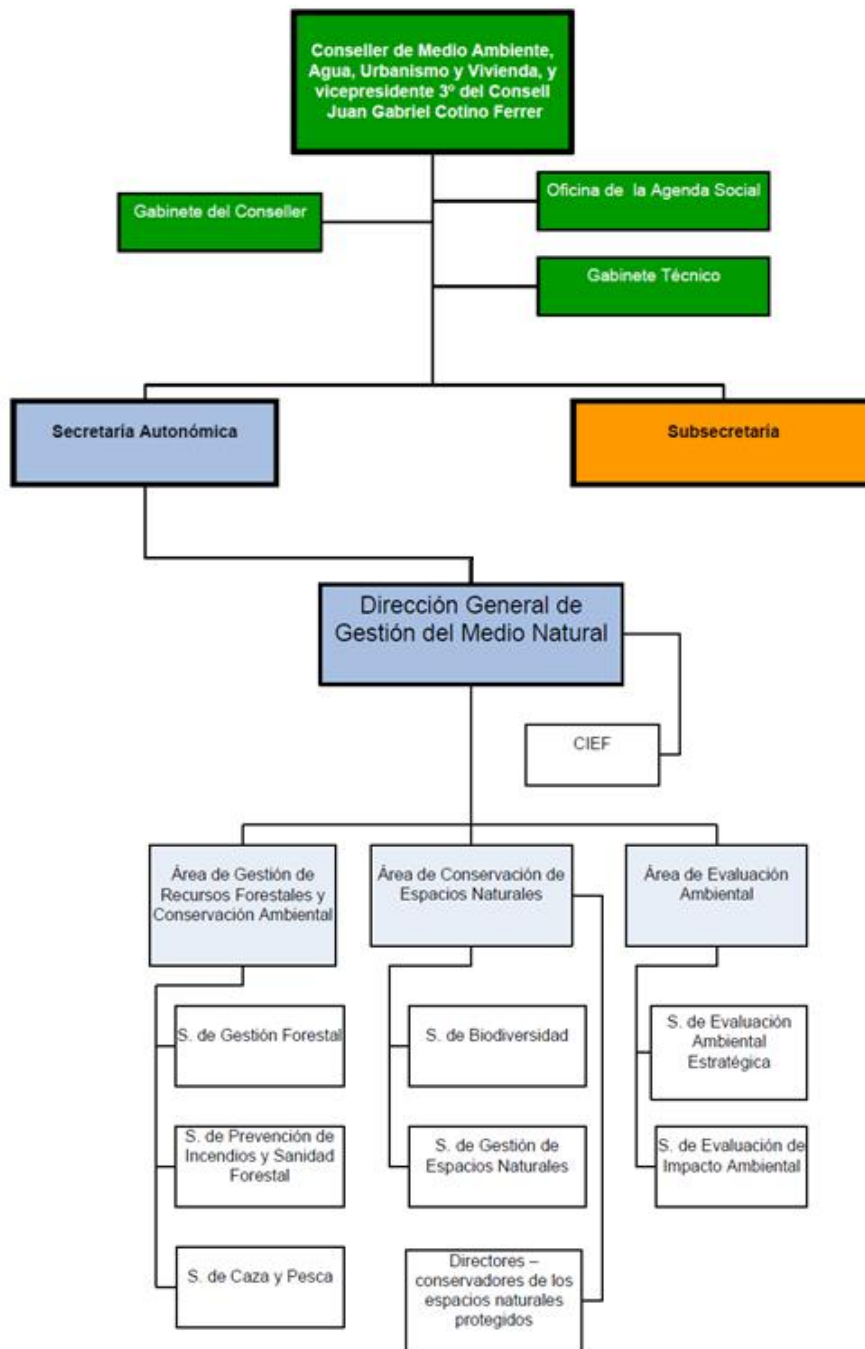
Conseller de Medio Ambiente, Agua, Urbanismo y Vivienda, y vicepresidente 3º del Consell Juan Gabriel Cotino Ferrer

Gabinete del Conseller

Oficina de la Agenda Social

Gabinete Técnico

Secretaria Autonómica

Subsecretaria

Dirección General de Gestión del Medio Natural

CIEF

Área de Gestión de Recursos Forestales y Conservación Ambiental

Área de Conservación de Espacios Naturales

Área de Evaluación Ambiental

S. de Gestión Forestal

S. de Prevención de Incendios y Sanidad Forestal

S. de Caza y Pesca

S. de Biodiversidad

S. de Gestión de Espacios Naturales

Directores – conservadores de los espacios naturales protegidos

S. de Evaluación Ambiental Estratégica

S. de Evaluación de Impacto Ambiental